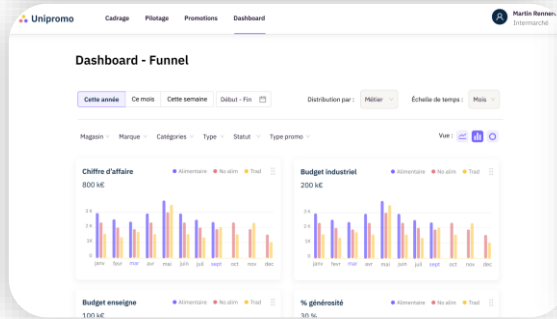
Unipromo

Cadrage Pilotage Promotions Dashboard

Martin Rennes
Intermarché

Dashboard - Funnel

Cette année Ce mois Cette semaine Début - Fin

Distribution par : Métier

Échelle de temps : Mois

Magasin Marque Catégories Type Statut Type promo

Vue :

Chiffre d'affaire
800 k€

Alimentaire No alim Trad

3 K
2 K
1 K
0 K

janv fevr mar avr mai juin juil sept oct nov dec

Budget industriel
200 k€

Alimentaire No alim Trad

3 K
2 K
1 K
0 K

janv fevr mar avr mai juin juil sept oct nov dec

Budget enseigne
100 k€

Alimentaire No alim Trad

% générosité
30 %

Alimentaire No alim Trad